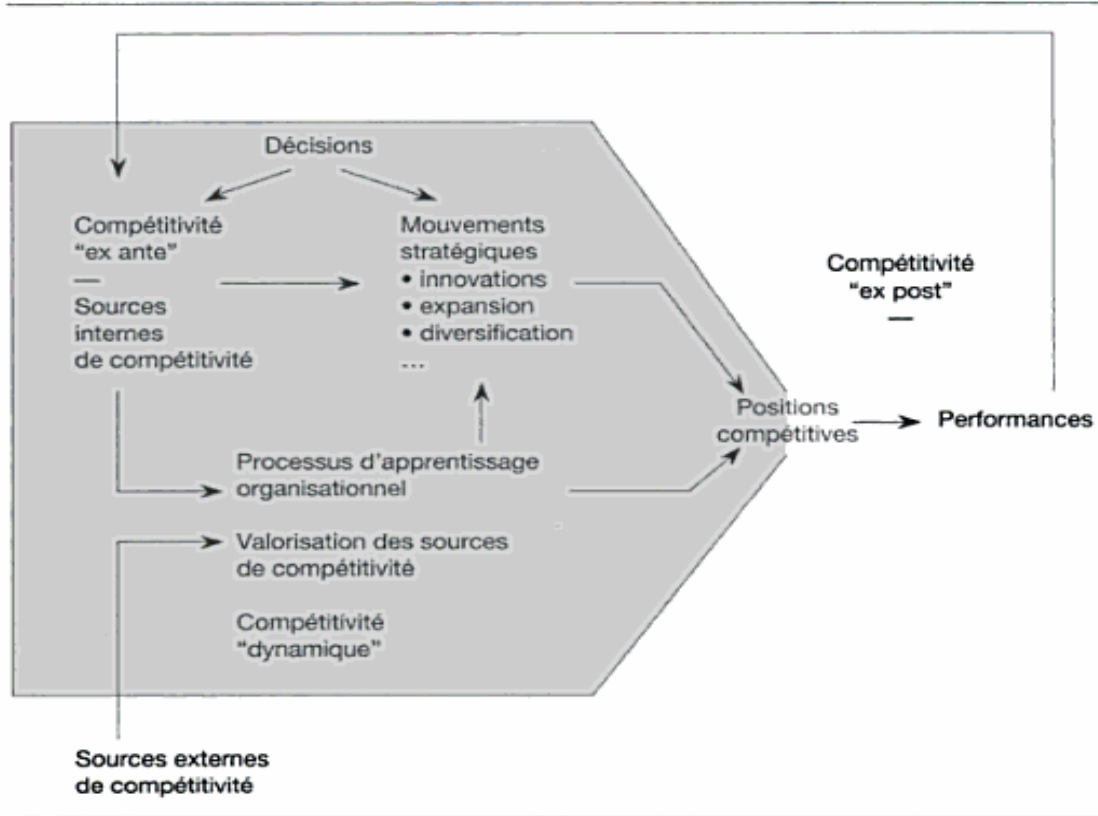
Décisions

Compétitivité "ex ante"
—
Sources internes de compétitivité

Mouvements stratégiques
• innovations
• expansion
• diversification
...

Compétitivité "ex post"
—

Positions compétitives

Performances

Processus d'apprentissage organisationnel

Valorisation des sources de compétitivité

Compétitivité "dynamique"

Sources externes de compétitivité